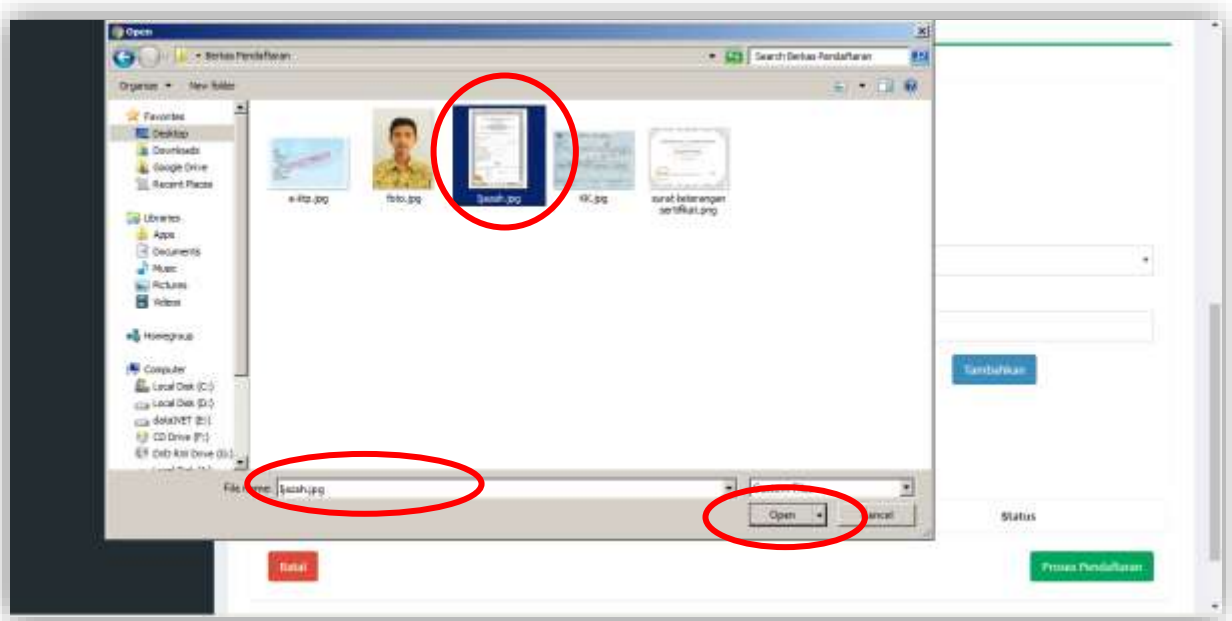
Open

Berkas Pendaftaran

Search Berkas Pendaftaran

Organize ▾ New folder

Favorites
Desktop
Downloads
Google Drive
Recent Places

Libraries
Apps
Documents
Music
Pictures
Videos

Homegroup

Computer
Local Disk (C:)
Local Disk (D:)
dataNET (E:)
CD Drive (F:)
DVD RW Drive (G:)

e-ktp.jpg
foto.jpg
ijazah.jpg
KK.jpg
surat keterangan sertifikat.png

File name: ijazah.jpg

Open
Cancel

Tambahkan

Status

Batal

Proses Pendaftaran